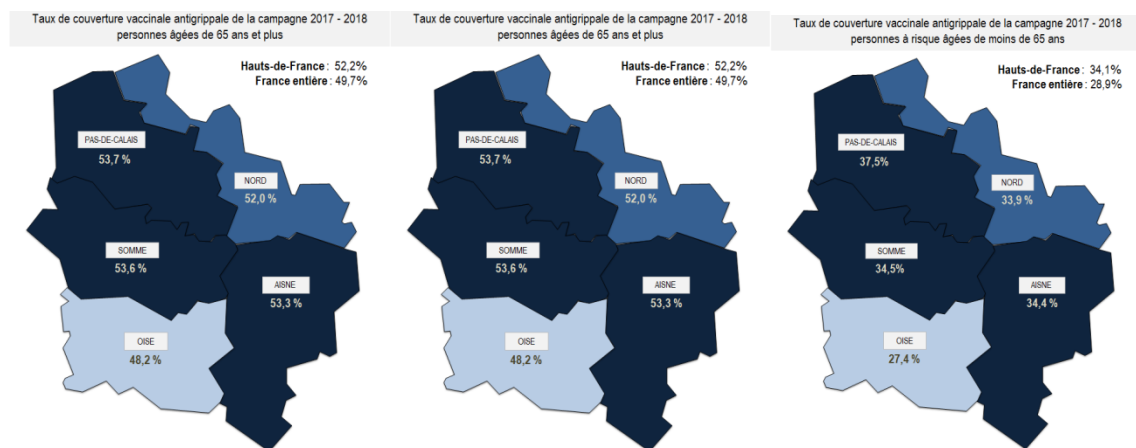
Taux de couverture vaccinale antigrippale de la campagne 2017 - 2018
personnes âgées de 65 ans et plus

Hauts-de-France : 52,2%
France entière : 49,7%

PAS-DE-CALAIS
53,7 %

NORD
52,0 %

SOMME
53,6 %

AISNE
53,3 %

OISE
48,2 %

Taux de couverture vaccinale antigrippale de la campagne 2017 - 2018
personnes âgées de 65 ans et plus

Hauts-de-France : 52,2%
France entière : 49,7%

PAS-DE-CALAIS
53,7 %

NORD
52,0 %

SOMME
53,6 %

AISNE
53,3 %

OISE
48,2 %

Taux de couverture vaccinale antigrippale de la campagne 2017 - 2018
personnes à risque âgées de moins de 65 ans

Hauts-de-France : 34,1%
France entière : 28,9%

PAS-DE-CALAIS
37,5%

NORD
33,9 %

SOMME
34,5%

AISNE
34,4 %

OISE
27,4 %